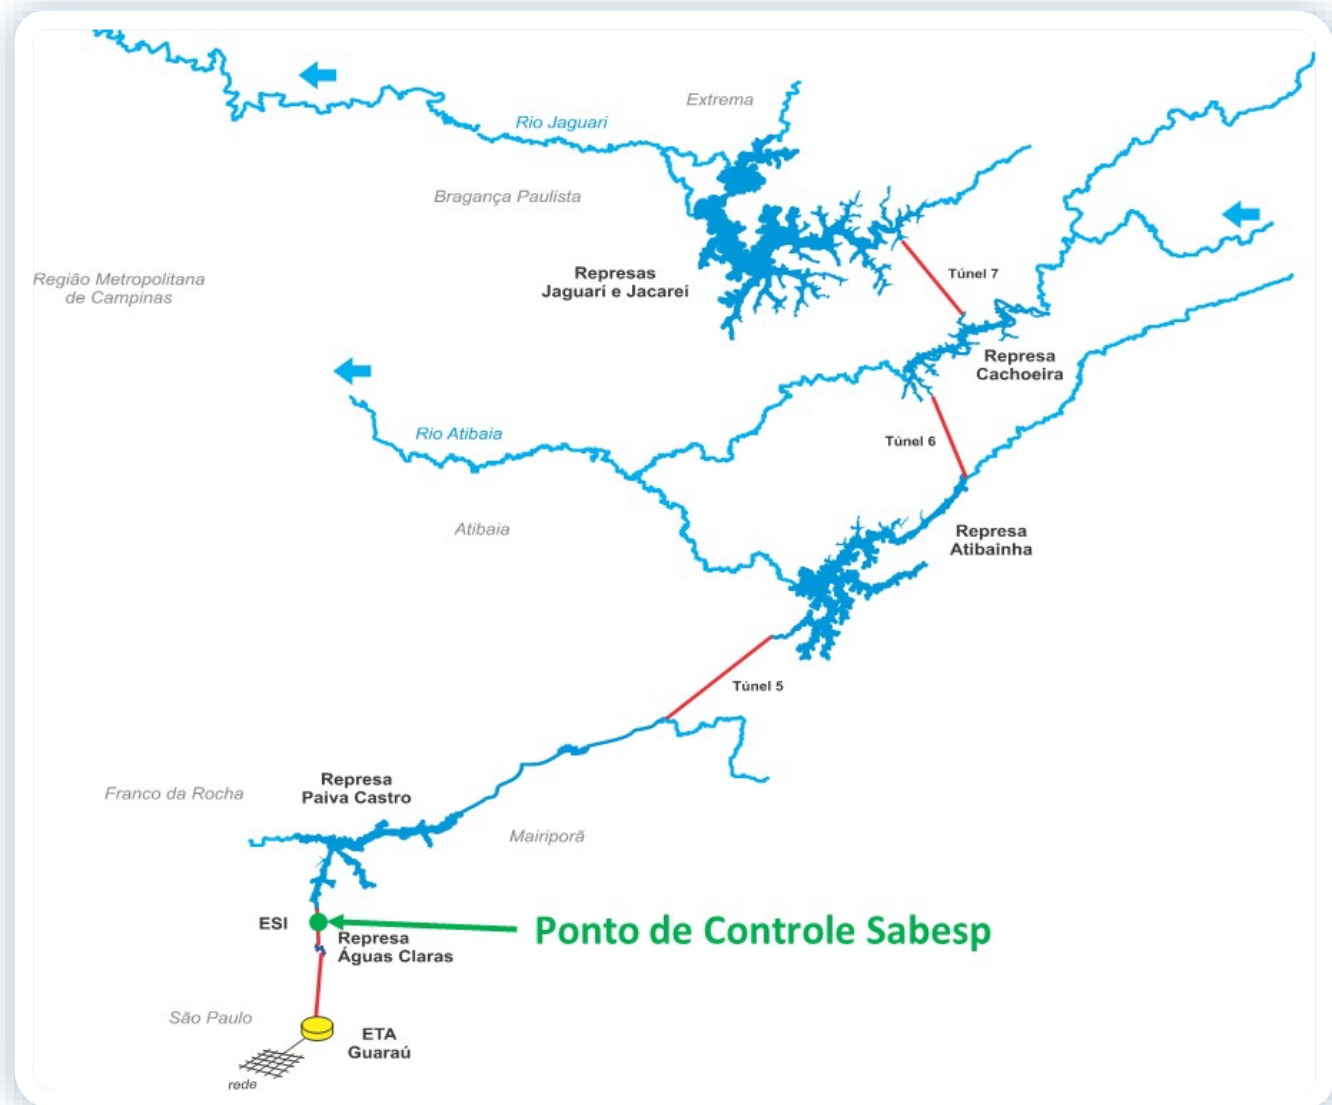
Extrema

Rio Jaguari

Bragança Paulista

Região Metropolitana de Campinas

Represas Jaguari e Jacareí

Túnel 7

Represa Cachoeira

Rio Atibaia

Túnel 6

Atibaia

Represa Atibainha

Túnel 5

Franco da Rocha

Represa Paiva Castro

Mairiporã

ESI

Ponto de Controle Sabesp

Represa Águas Claras

São Paulo

ETA Guaraú

rede